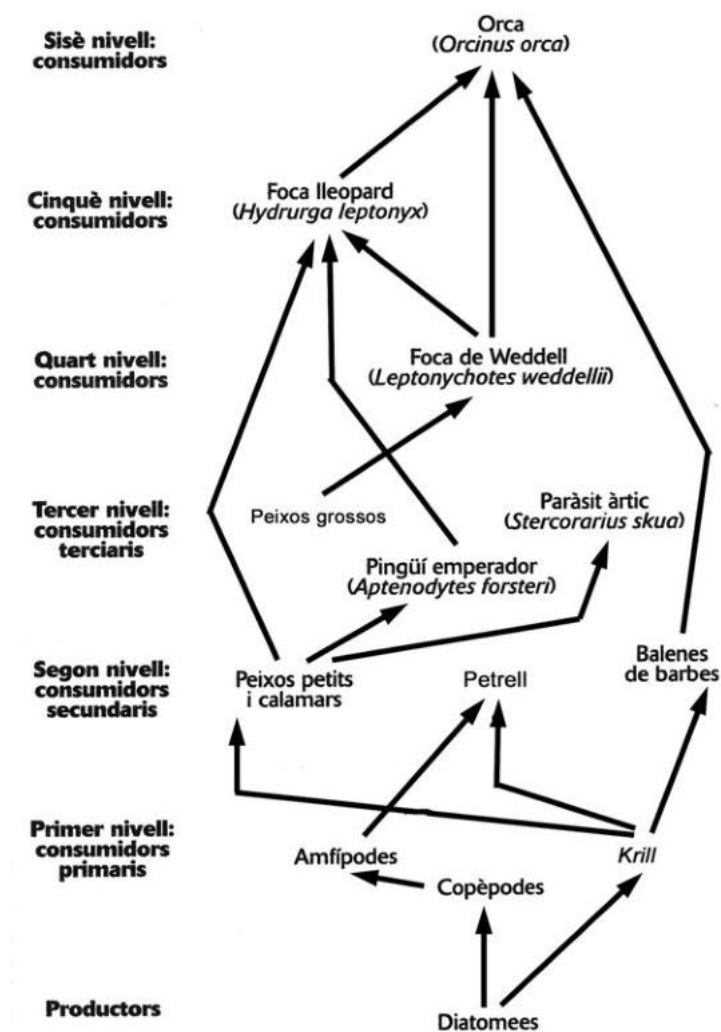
Sisè nivell: consumidors

Orca (*Orcinus orca*)

Cinquè nivell: consumidors

Foca lleopard (*Hydrurga leptonyx*)

Quart nivell: consumidors

Foca de Weddell (*Leptonychotes weddellii*)

Tercer nivell: consumidors terciaris

Peixos grossos

Paràsit àrtic (*Stercorarius skua*)

Pingüí emperador (*Aptenodytes forsteri*)

Segon nivell: consumidors secundaris

Peixos petits i calamars

Petrell

Balenes de barbes

Primer nivell: consumidors primaris

Amfípodes

*Krill*

Copèpodes

Productors

Diatomees